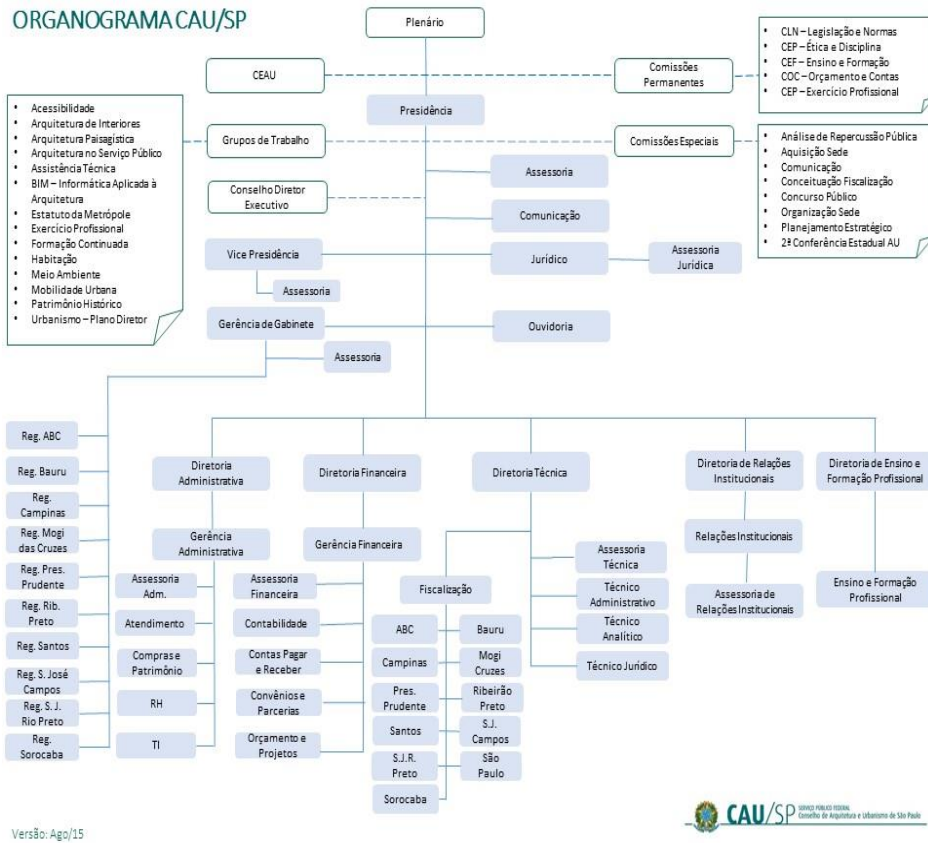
ORGANOGRAMA CAU/SP

Plenário

CEAU

Comissões Permanentes

- CLN – Legislação e Normas
- CEP – Ética e Disciplina
- CEF – Ensino e Formação
- COC – Orçamento e Contas
- CEP – Exercício Profissional

Presidência

- Acessibilidade
- Arquitetura de Interiores
- Arquitetura Paisagística
- Arquitetura no Serviço Público
- Assistência Técnica
- BIM – Informática Aplicada à Arquitetura
- Estatuto da Metrópole
- Exercício Profissional
- Formação Continuada
- Habitação
- Meio Ambiente
- Mobilidade Urbana
- Patrimônio Histórico
- Urbanismo – Plano Diretor

Grupos de Trabalho

Comissões Especiais

- Análise de Repercussão Pública
- Aquisição Sede
- Comunicação
- Conceituação Fiscalização
- Concurso Público
- Organização Sede
- Planejamento Estratégico
- 2ª Conferência Estadual AU

Assessoria

Conselho Diretor Executivo

Comunicação

Vice Presidência

Jurídico

Assessoria Jurídica

Assessoria

Gerência de Gabinete

Ouvidoria

Assessoria

Reg. ABC
Reg. Bauru
Reg. Campinas
Reg. Mogi das Cruzes
Reg. Pres. Prudente
Reg. Rib. Preto
Reg. Santos
Reg. S. José Campos
Reg. S. J. Rio Preto
Reg. Sorocaba

Diretoria Administrativa

Gerência Administrativa

Assessoria Adm.
Atendimento
Compras e Patrimônio
RH
TI

Diretoria Financeira

Gerência Financeira

Assessoria Financeira
Contabilidade
Contas Pagar e Receber
Convênios e Parcerias
Orçamento e Projetos

Diretoria Técnica

Assessoria Técnica
Técnico Administrativo
Técnico Analítico
Técnico Jurídico

Fiscalização

ABC
Bauru
Campinas
Mogi Cruzes
Pres. Prudente
Ribeirão Preto
Santos
S.J. Campos
S.J.R. Preto
São Paulo
Sorocaba

Diretoria de Relações Institucionais

Relações Institucionais

Assessoria de Relações Institucionais

Diretoria de Ensino e Formação Profissional

Ensino e Formação Profissional

CAU/SP SERVIÇO PÚBLICO FEDERAL Conselho de Arquitetura e Urbanismo de São Paulo

Versão: Ago/15